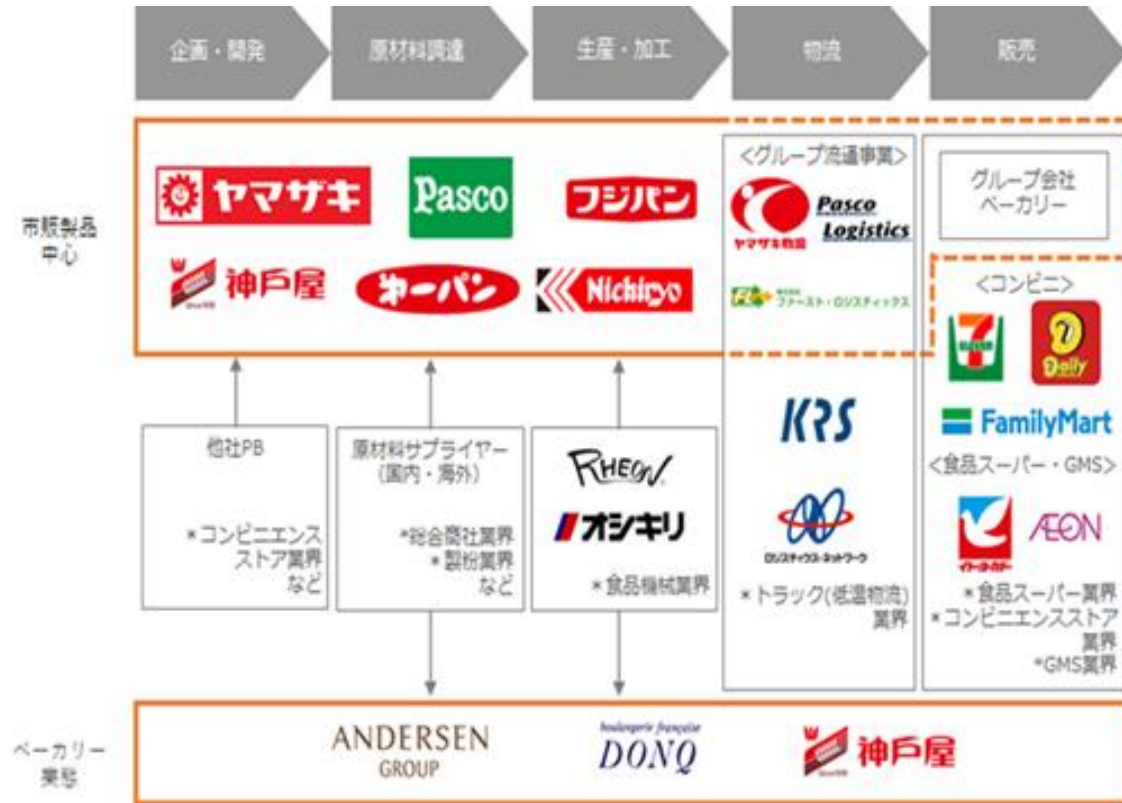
企画・開発
原材料調達
生産・加工
物流
販売

市販製品中心

ヤマザキ
Pasco
フジパン
神戸屋
第一パン
Nichiryo

<グループ流通事業>
ヤマザキ物流
Pasco Logistics
ファースト・ロジスティックス

グループ会社
ベーカリー

<コンビニ>
7
Daily
FamilyMart
<食品スーパー・GMS>
イトーヨーカドー
ÆON
＊食品スーパー業界
＊コンビニエンスストア業界
＊GMS業界

他社PB
＊コンビニエンスストア業界など

原材料サプライヤー（国内・海外）
＊総合商社業界
＊製粉業界
など

RHEON
オシキリ
＊食品機械業界

KRS
ロジスティクス・ネットワーク
＊トラック（低温物流）業界

ベーカリー業態
ANDERSEN GROUP
boulangerie française DONQ
神戸屋